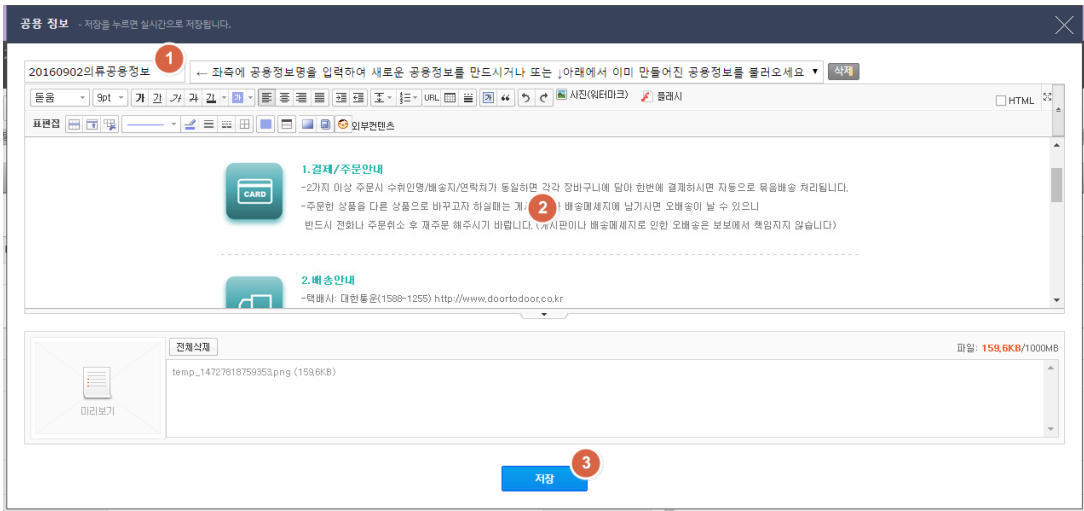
공용 정보 - 저장을 누르면 실시간으로 저장됩니다.

20160902의류공용정보 1 ← 좌측에 공용정보명을 입력하여 새로운 공용정보를 만드시거나 또는 ↓아래에서 이미 만들어진 공용정보를 불러오세요 ▼ 삭제

돋움 9pt 가 가 가 가 가 가 URL 사진(워터마크) 플래시 HTML

표편집 외부컨텐츠

CARD

1.결제/주문안내

-2가지 이상 주문시 수취인명/배송지/연락처가 동일하면 각각 장바구니에 담아 한번에 결제하시면 자동으로 묶음배송 처리됩니다.

-주문한 상품을 다른 상품으로 바꾸고자 하실때는 게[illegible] 2 배송메세지에 남기시면 오배송이 날 수 있으니 반드시 전화나 주문취소 후 재주문 해주시기 바랍니다. (게시판이나 배송메세지로 인한 오배송은 보보에서 책임지지 않습니다)

2.배송안내

-택배사: 대한통운(1588-1255) http://www.doortodoor.co.kr

전체삭제

파일: 159.6KB/1000MB

temp_14727818759353.png (159.6KB)

미리보기

저장 3